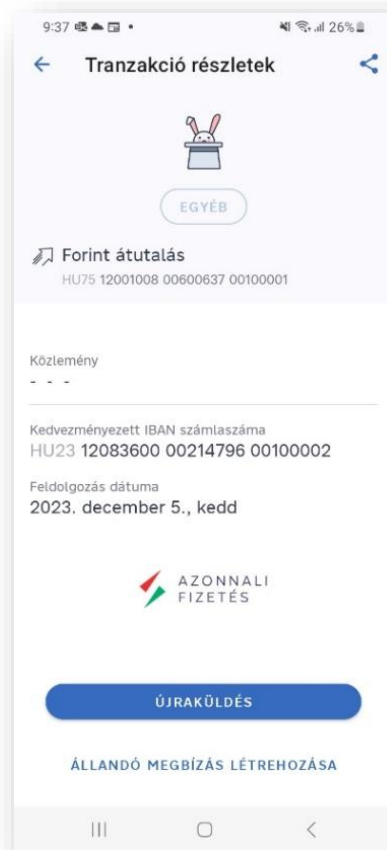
9:37 • 26%

Tranzakció részletek

EGYÉB

Forint átutalás
HU75 12001008 00600637 00100001

Közlemény
- - -

Kedvezményezett IBAN számlaszáma
HU23 12083600 00214796 00100002

Feldolgozás dátuma
2023. december 5., kedd

AZONNALI FIZETÉS

ÚJRAKÜLDÉS

ÁLLANDÓ MEGBÍZÁS LÉTREHOZÁSA